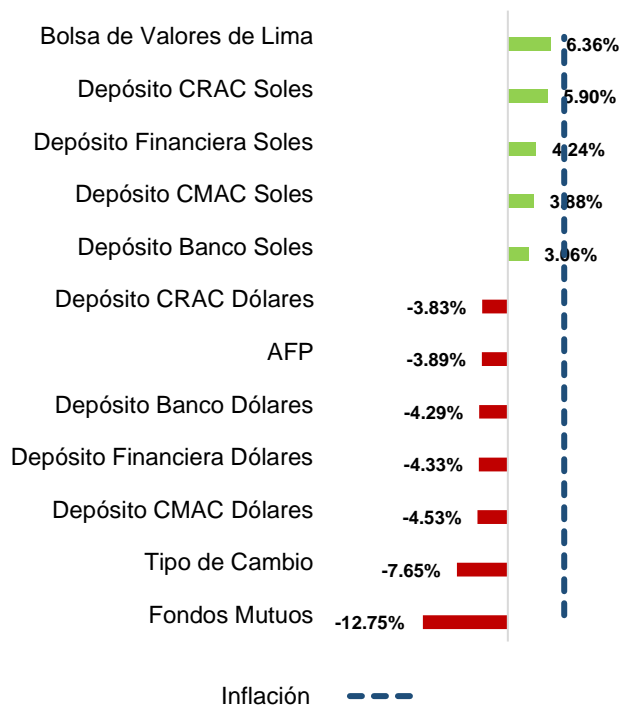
Bolsa de Valores de Lima 6.36%
Depósito CRAC Soles 5.90%
Depósito Financiera Soles 4.24%
Depósito CMAC Soles 3.88%
Depósito Banco Soles 3.06%
Depósito CRAC Dólares -3.83%
AFP -3.89%
Depósito Banco Dólares -4.29%
Depósito Financiera Dólares -4.33%
Depósito CMAC Dólares -4.53%
Tipo de Cambio -7.65%
Fondos Mutuos -12.75%

Inflación